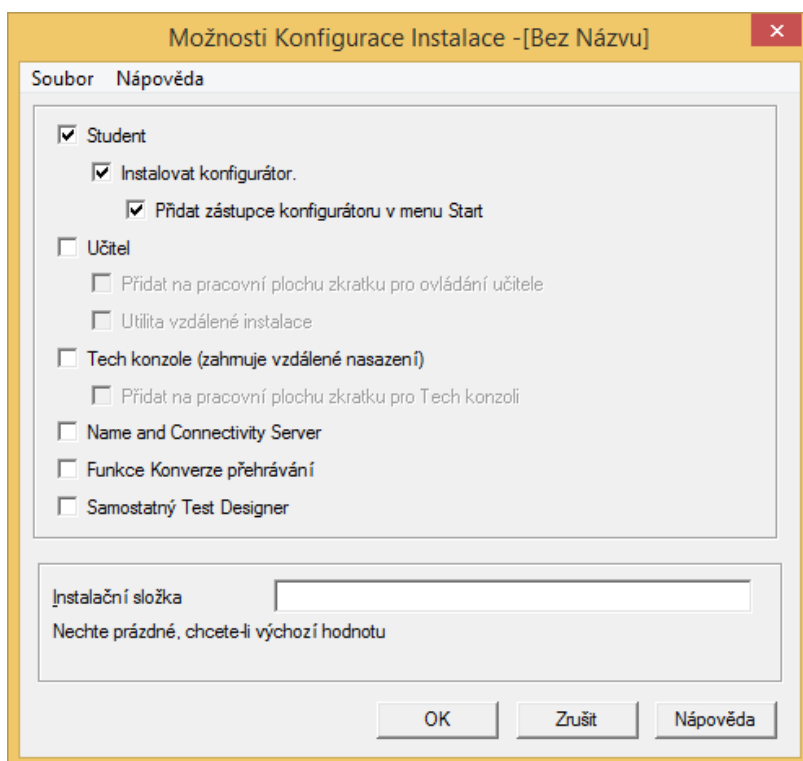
Možnosti Konfigurace Instalace -[Bez Názvu]

Soubor Nápověda

Student

Instalovat konfigurátor.

Přidat zástupce konfigurátoru v menu Start

Učitel

Přidat na pracovní plochu zkratku pro ovládání učitele

Utilita vzdálené instalace

Tech konzole (zahrnuje vzdálené nasazení)

Přidat na pracovní plochu zkratku pro Tech konzoli

Name and Connectivity Server

Funkce Konverze přehrávání

Samostatný Test Designer

Instalační složka

Nechte prázdné, chcete-li výchozí hodnotu

OK Zrušit Nápověda